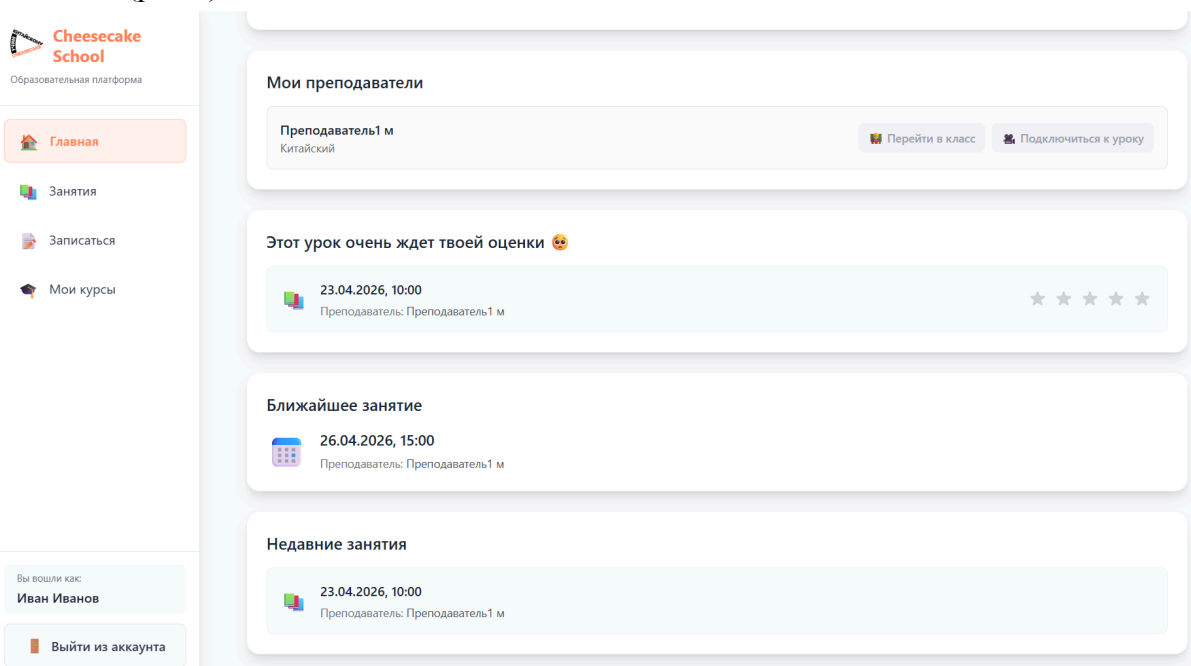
Cheesecake School
Образовательная платформа

Главная

Занятия

Записаться

Мои курсы

Вы вошли как:
Иван Иванов

Выйти из аккаунта

Мои преподаватели

Преподаватель1 м
Китайский

Перейти в класс

Подключиться к уроку

Этот урок очень ждет твоей оценки

23.04.2026, 10:00
Преподаватель: Преподаватель1 м

Ближайшее занятие

26.04.2026, 15:00
Преподаватель: Преподаватель1 м

Недавние занятия

23.04.2026, 10:00
Преподаватель: Преподаватель1 м